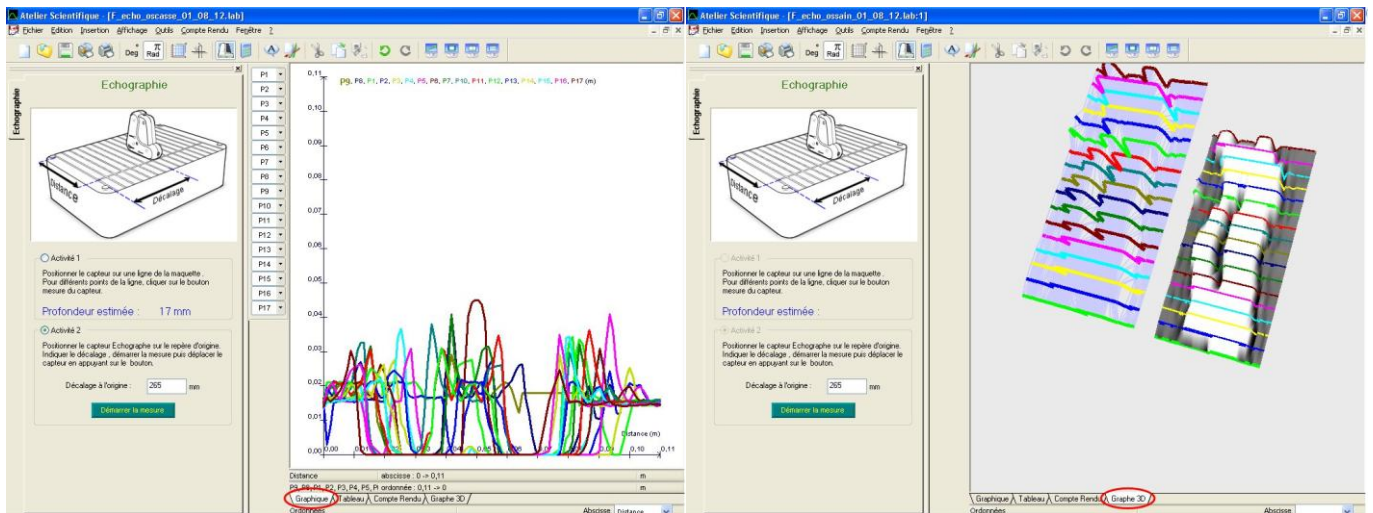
Atelier Scientifique - [F_echo_oscasse_01_08_12.lab]

Fichier Edition Insertion Affichage Outils Compte Rendu Fenêtre ?

Deg Rad

Echographie

Echographie

Distance

Décalage

Activité 1

Positionner le capteur sur une ligne de la maquette . Pour différents points de la ligne, cliquer sur le bouton mesure du capteur.

Profondeur estimée : 17 mm

Activité 2

Positionner le capteur Echographe sur le repère d'origine. Indiquer le décalage , démarrer la mesure puis déplacer le capteur en appuyant sur le bouton.

Décalage à l'origine : 265 mm

Démarrer la mesure

P1 P2 P3 P4 P5 P6 P7 P8 P9 P10 P11 P12 P13 P14 P15 P16 P17

P9, P8, P1, P2, P3, P4, P5, P6, P7, P10, P11, P12, P13, P14, P15, P16, P17 (m)

0,11 0,10 0,09 0,08 0,07 0,06 0,05 0,04 0,03 0,02 0,01 0,00

0,00 0,01 0,10 0,11

Distance (m)

Distance abscisse : 0 -> 0,11 m

P9, P8, P1, P2, P3, P4, P5, P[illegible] ordonnée : 0,11 -> 0 m

Graphique Tableau Compte Rendu Graphe 3D

Ordonnées Abscisse Distance

Atelier Scientifique - [F_echo_ossain_01_08_12.lab:1]

Fichier Edition Insertion Affichage Outils Compte Rendu Fenêtre ?

Deg Rad

Echographie

Echographie

Distance

Décalage

Activité 1

Positionner le capteur sur une ligne de la maquette . Pour différents points de la ligne, cliquer sur le bouton mesure du capteur.

Profondeur estimée :

Activité 2

Positionner le capteur Echographe sur le repère d'origine. Indiquer le décalage , démarrer la mesure puis déplacer le capteur en appuyant sur le bouton.

Décalage à l'origine : 265 mm

Démarrer la mesure

Graphique Tableau Compte Rendu Graphe 3D

Ordonnées Abscisse